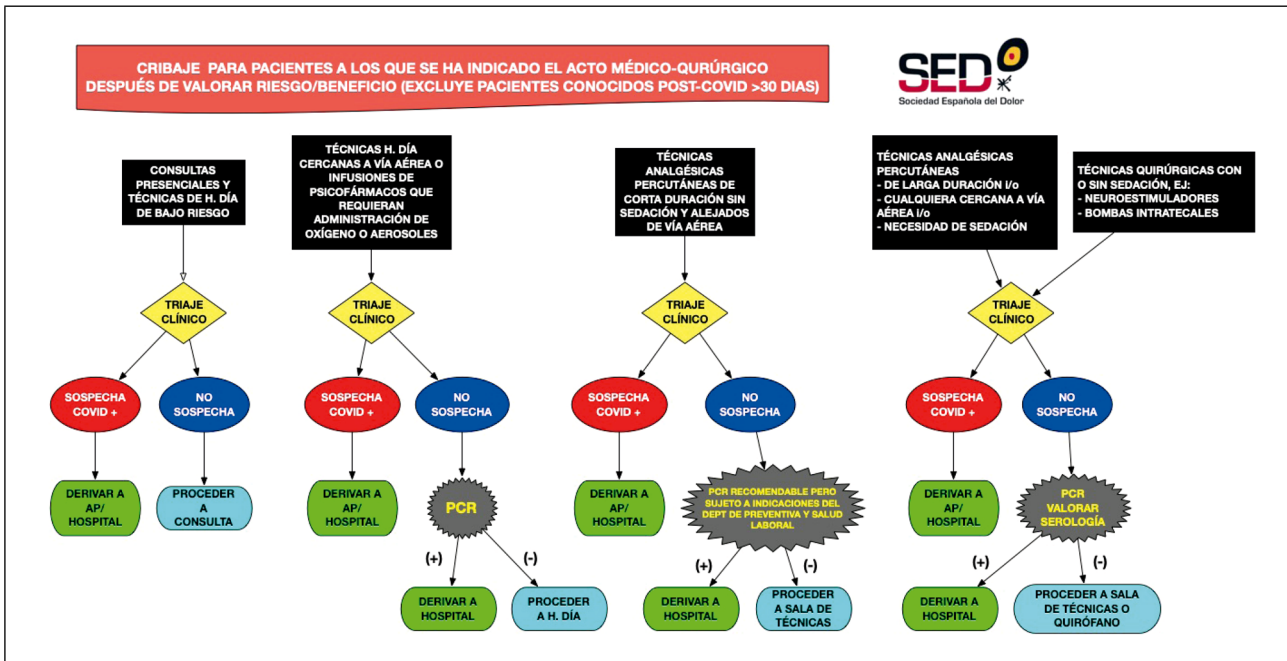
CRIBAJE PARA PACIENTES A LOS QUE SE HA INDICADO EL ACTO MÉDICO-QURÚRGICO DESPUÉS DE VALORAR RIESGO/BENEFICIO (EXCLUYE PACIENTES CONOCIDOS POST-COVID >30 DIAS)

SED
Sociedad Española del Dolor

CONSULTAS PRESENCIALES Y TÉCNICAS DE H. DÍA DE BAJO RIESGO

TRIAJE CLÍNICO

SOSPECHA COVID +

NO SOSPECHA

DERIVAR A AP/ HOSPITAL

PROCEDER A CONSULTA

TÉCNICAS H. DÍA CERCANAS A VÍA AÉREA O INFUSIONES DE PSICOFÁRMACOS QUE REQUIERAN ADMINISTRACIÓN DE OXÍGENO O AEROSOLES

TRIAJE CLÍNICO

SOSPECHA COVID +

NO SOSPECHA

DERIVAR A AP/ HOSPITAL

PCR

(+)

(-)

DERIVAR A HOSPITAL

PROCEDER A H. DÍA

TÉCNICAS ANALGÉSICAS PERCUTÁNEAS DE CORTA DURACIÓN SIN SEDACIÓN Y ALEJADOS DE VÍA AÉREA

TRIAJE CLÍNICO

SOSPECHA COVID +

NO SOSPECHA

DERIVAR A AP/ HOSPITAL

PCR RECOMENDABLE PERO SUJETO A INDICACIONES DEL DEPT DE PREVENTIVA Y SALUD LABORAL

(+)

(-)

DERIVAR A HOSPITAL

PROCEDER A SALA DE TÉCNICAS

TÉCNICAS ANALGÉSICAS PERCUTÁNEAS
- DE LARGA DURACIÓN I/O
- CUALQUIERA CERCANA A VÍA AÉREA I/O
- NECESIDAD DE SEDACIÓN

TÉCNICAS QUIRÚRGICAS CON O SIN SEDACIÓN, EJ:
- NEUROESTIMULADORES
- BOMBAS INTRATECALES

TRIAJE CLÍNICO

SOSPECHA COVID +

NO SOSPECHA

DERIVAR A AP/ HOSPITAL

PCR VALORAR SEROLOGÍA

(+)

(-)

DERIVAR A HOSPITAL

PROCEDER A SALA DE TÉCNICAS O QUIRÓFANO